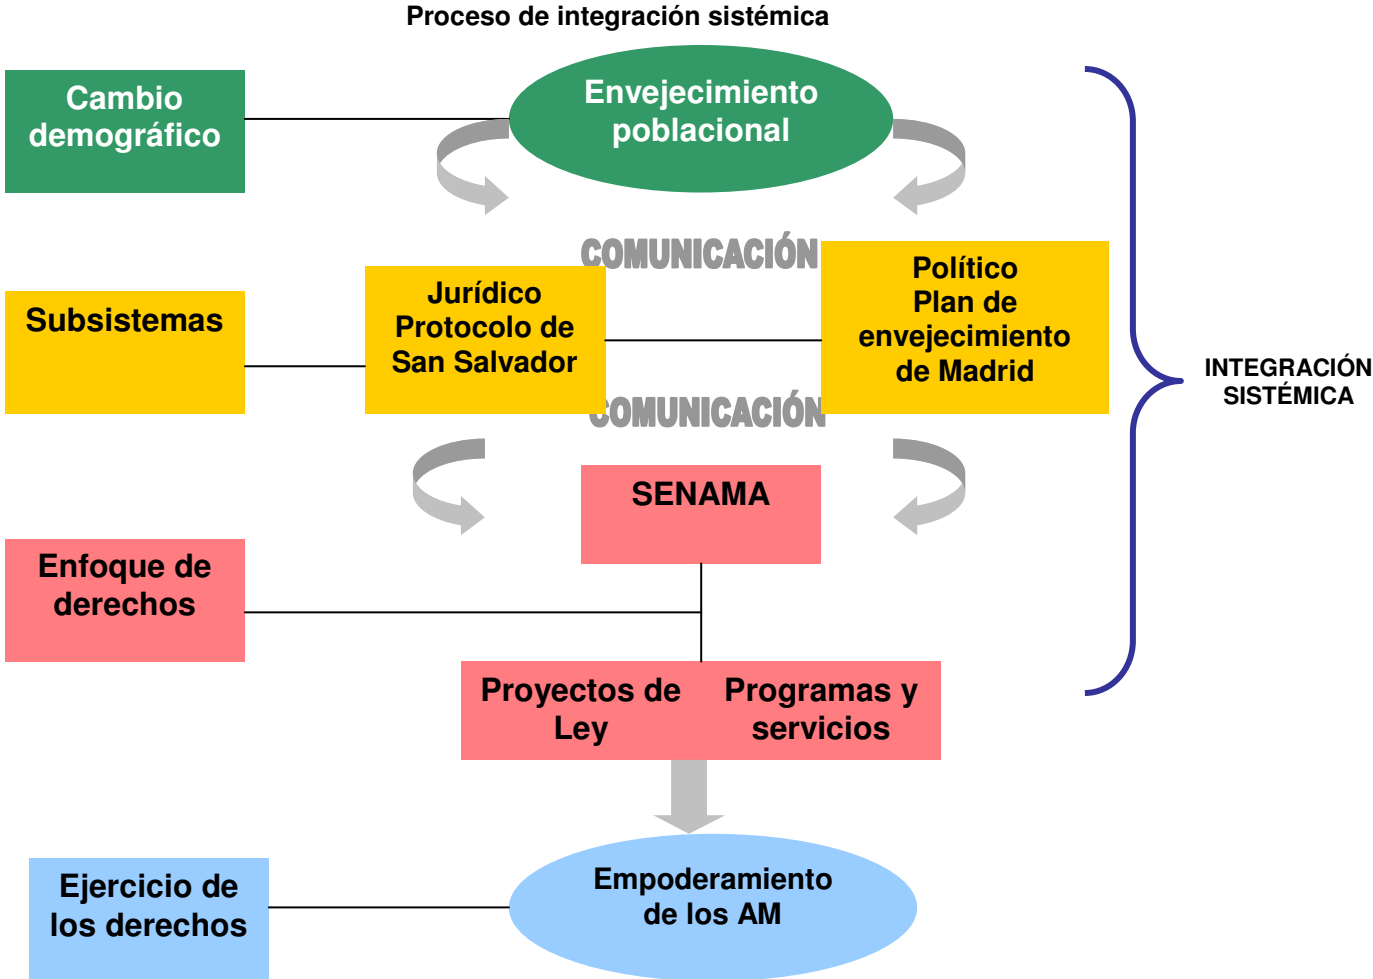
Proceso de integración sistémica

Cambio demográfico

Envejecimiento poblacional

COMUNICACIÓN

Subsistemas

Jurídico Protocolo de San Salvador

Político Plan de envejecimiento de Madrid

COMUNICACIÓN

INTEGRACIÓN SISTÉMICA

SENAMA

Enfoque de derechos

Proyectos de Ley

Programas y servicios

Ejercicio de los derechos

Empoderamiento de los AM